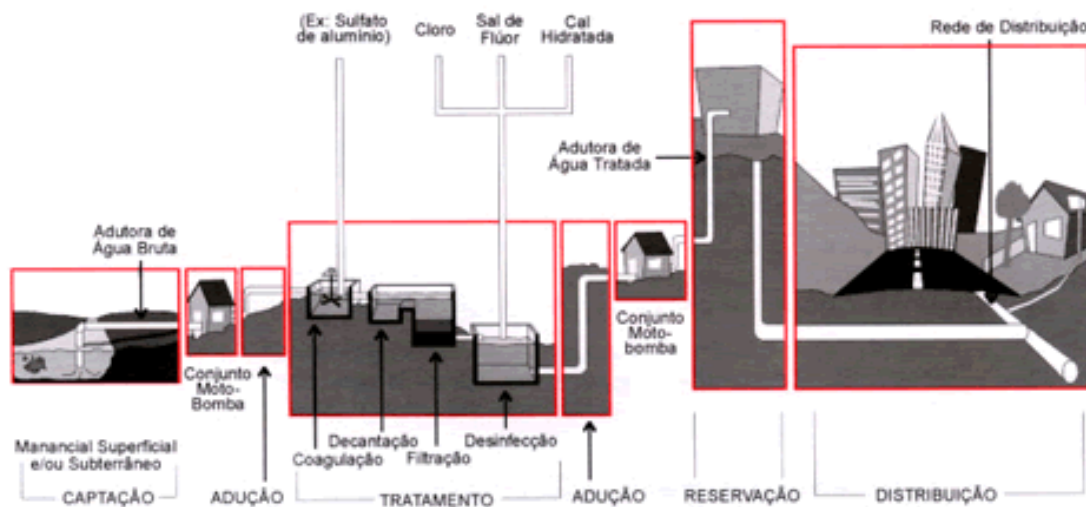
(Ex: Sulfato de alumínio)

Cloro

Sal de Flúor

Cal Hidratada

Rede de Distribuição

Adutora de Água Tratada

Adutora de Água Bruta

Conjunto Moto-Bomba

Conjunto Moto-bomba

Coagulação

Decantação

Filtração

Desinfecção

Manancial Superficial e/ou Subterrâneo

CAPTAÇÃO

ADUÇÃO

TRATAMENTO

ADUÇÃO

RESERVAÇÃO

DISTRIBUIÇÃO